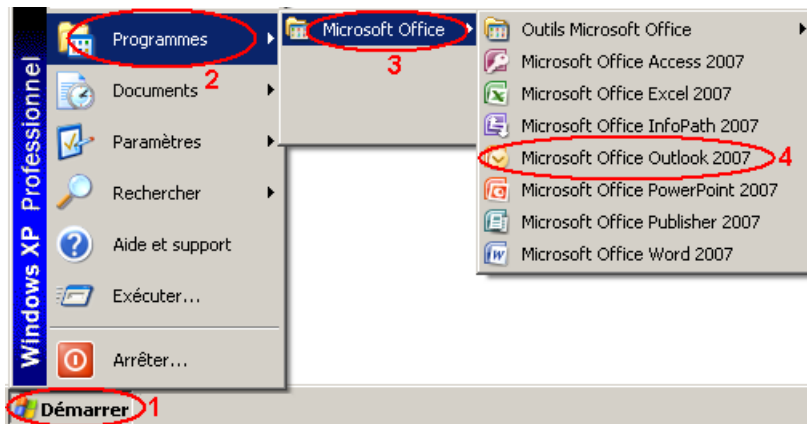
Windows XP Professionnel

Programmes
2
Documents
Paramètres
Rechercher
Aide et support
Exécuter...
Arrêter...

Microsoft Office
3

Outils Microsoft Office
Microsoft Office Access 2007
Microsoft Office Excel 2007
Microsoft Office InfoPath 2007
Microsoft Office Outlook 2007
4
Microsoft Office PowerPoint 2007
Microsoft Office Publisher 2007
Microsoft Office Word 2007

Démarrer
1